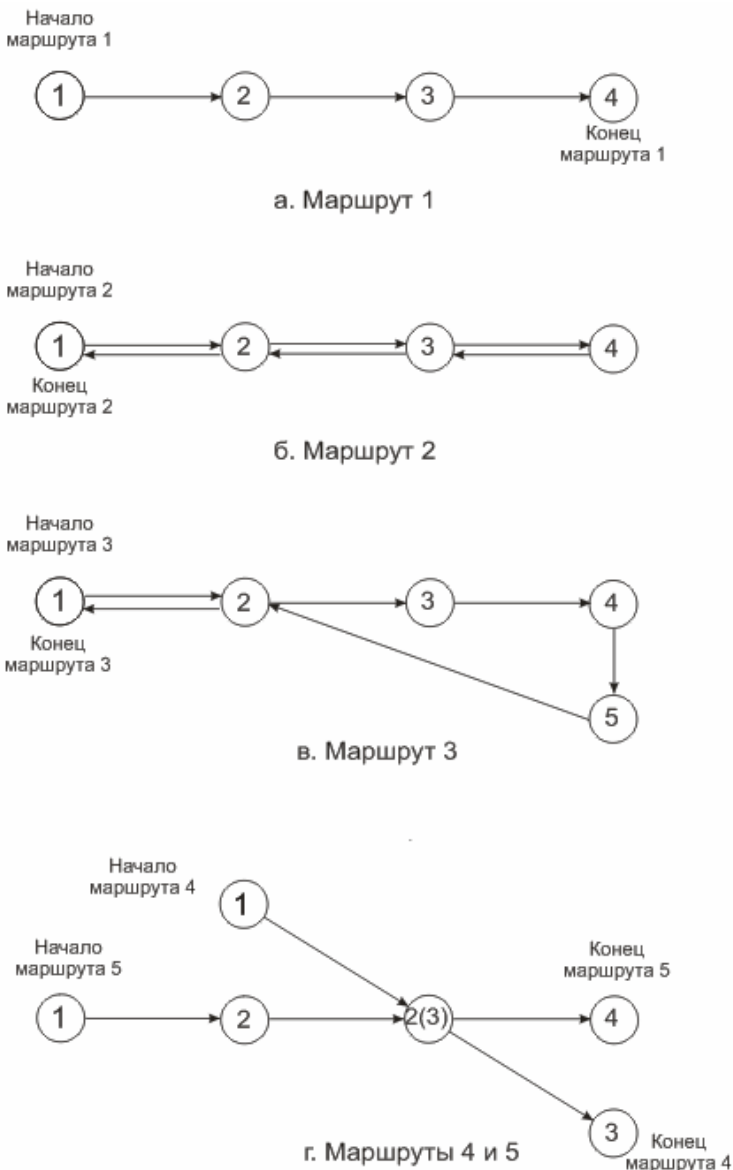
Начало маршрута 1

1 2 3 4

Конец маршрута 1

а. Маршрут 1

Начало маршрута 2

1 2 3 4

Конец маршрута 2

б. Маршрут 2

Начало маршрута 3

1 2 3 4

Конец маршрута 3

5

в. Маршрут 3

Начало маршрута 4

1

Начало маршрута 5

Конец маршрута 5

1 2 2(3) 4

3

Конец маршрута 4

г. Маршруты 4 и 5